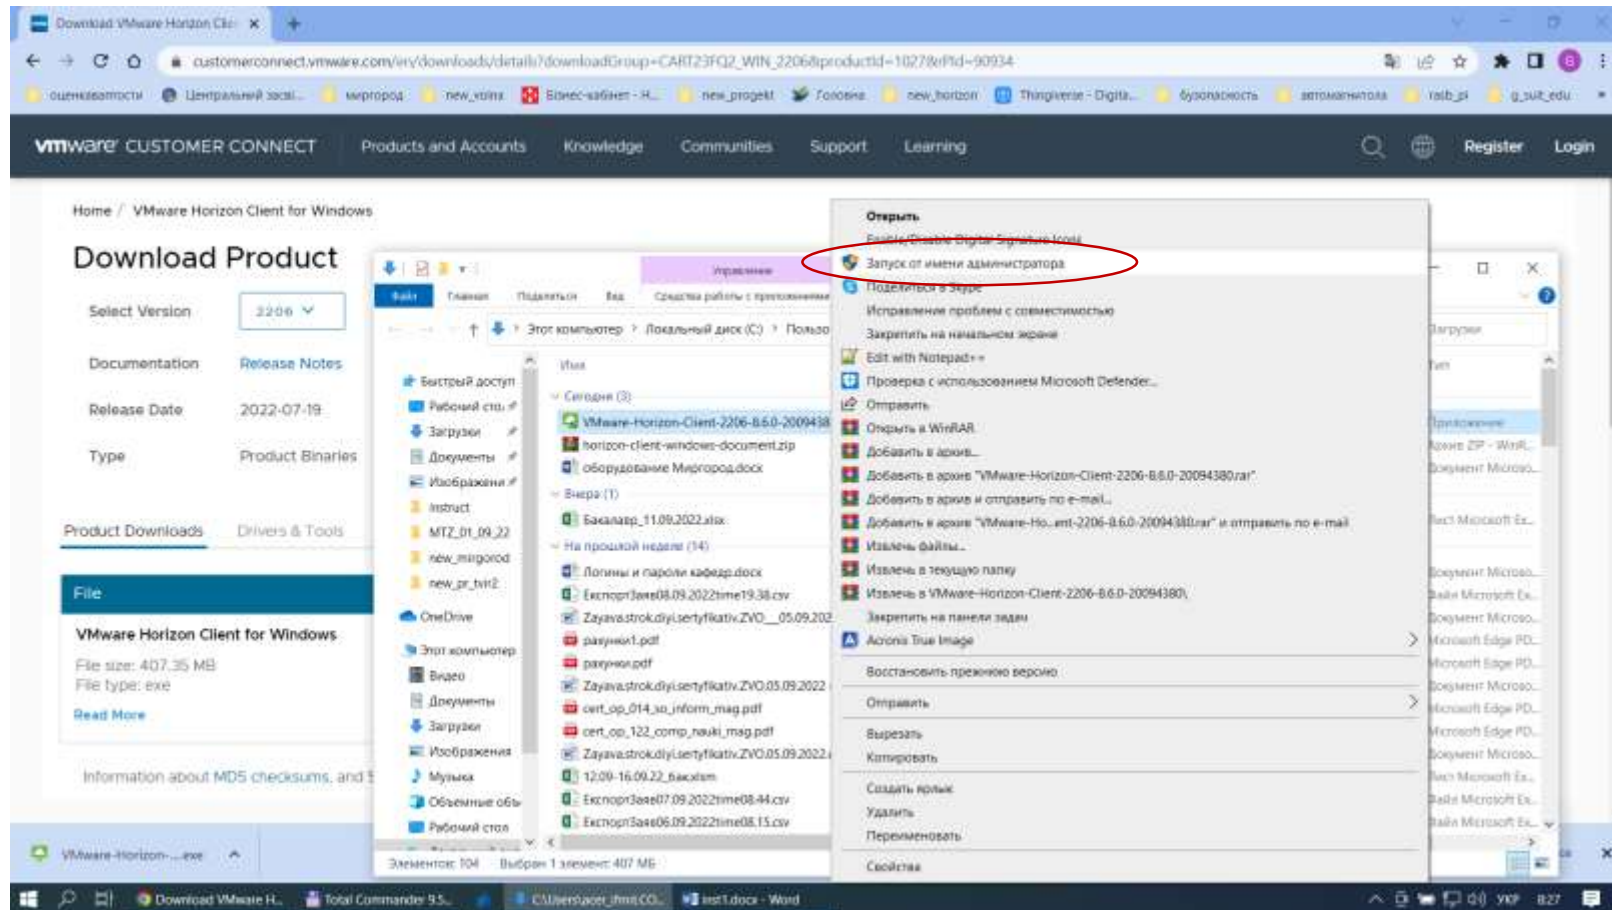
Download VMware Horizon Cli ×

customerconnect.vmware.com/en/downloads/details?downloadGroup=CART23FQ2_WIN_2206&productId=1027&rPId=90934

оцінювантості Центральний засві... миргород new_xolna Бізнес-кабінет - Н... new_progekt Головна new_horizon Thingiverse - Digita... безопасность автоматичтола rasb_pi g_suit_edu

vmware CUSTOMER CONNECT Products and Accounts Knowledge Communities Support Learning Register Login

Home / VMware Horizon Client for Windows

Download Product

Select Version 2206

Documentation Release Notes

Release Date 2022-07-19

Type Product Binaries

Product Downloads Drivers & Tools

File

VMware Horizon Client for Windows

File size: 407.35 MB
File type: exe

Read More

Information about MD5 checksums, and S

Управление

Файл Главная Поделиться Вид Средства работы с приложениями

Этот компьютер > Локальный диск (C:) > Пользо

Быстрый доступ
Рабочий сто
Загрузки
Документы
Изображени
instruct
MTZ_01_09_22
new_mirgorod
new_pr_tvir2
OneDrive
Этот компьютер
Видео
Документы
Загрузки
Изображения
Музыка
Объемные объ
Рабочий стол

Имя
Сегодня (3)
VMware-Horizon-Client-2206-8.6.0-2009438
horizon-client-windows-document.zip
оборудование Миргород.docx
Вчера (1)
Бакалавр_11.09.2022.xlsx
На прошлой неделе (14)
Логины и пароли кафедр.docx
Експорт3аяв08.09.2022time19.38.csv
Zayava.strok.dlyi.sertyfikativ.ZVO__05.09.202
рахунок1.pdf
рахунок.pdf
Zayava.strok.dlyi.sertyfikativ.ZVO.05.09.2022
cert_op_014_so_inform_mag.pdf
cert_op_122_comp_nauki_mag.pdf
Zayava.strok.dlyi.sertyfikativ.ZVO.05.09.2022
12.09-16.09.22_бакалвм
Експорт3аяв07.09.2022time08.44.csv
Експорт3аяв06.09.2022time08.15.csv

Элементов: 104 Выбран 1 элемент: 407 МБ

Открыть
Enable/Disable Digital Signature Icons
Запуск от имени администратора
Поделиться в Skype
Исправление проблем с совместимостью
Закрепить на начальном экране
Edit with Notepad++
Проверка с использованием Microsoft Defender...
Отправить
Открыть в WinRAR
Добавить в архив...
Добавить в архив "VMware-Horizon-Client-2206-8.6.0-20094380.rar"
Добавить в архив и отправить по e-mail...
Добавить в архив "VMware-Ho...ent-2206-8.6.0-20094380.rar" и отправить по e-mail
Извлечь файлы...
Извлечь в текущую папку
Извлечь в VMware-Horizon-Client-2206-8.6.0-20094380\
Закрепить на панели задач
Acronis True Image
Восстановить прежнюю версию
Отправить
Вырезать
Копировать
Создать ярлык
Удалить
Переименовать
Свойства

Загрузки
Тип
Приложение
Архив ZIP - WinR...
Документ Microso...
Лист Microsoft Ex...
Документ Microso...
Файл Microsoft Ex...
Документ Microso...
Microsoft Edge PD...
Microsoft Edge PD...
Документ Microso...
Microsoft Edge PD...
Microsoft Edge PD...
Документ Microso...
Лист Microsoft Ex...
Файл Microsoft Ex...
Файл Microsoft Ex...

VMware-Horizon-....exe

Download VMware H... Total Commander 9.5... C:\Users\acer_ifmit\CO... inst1.docx - Word УКР 8:27